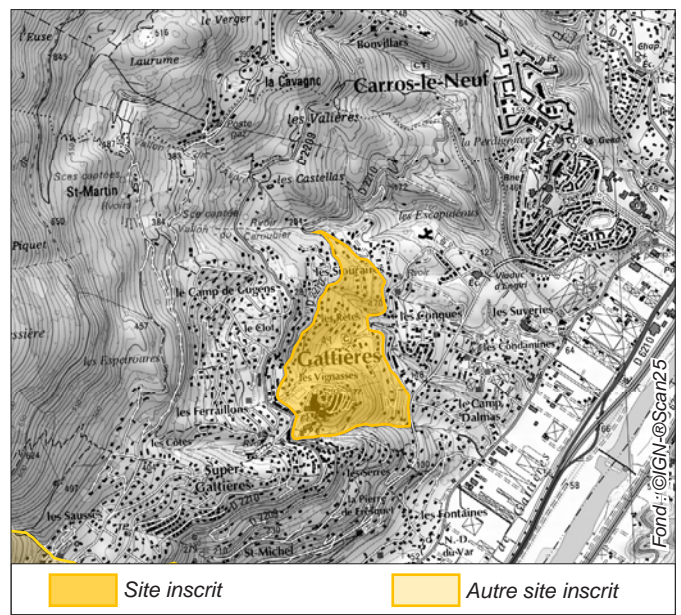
l'Euse
Laurume
le Verger
Bonvillars
la Cavagne
Carros-le-Neuf
les Valières
la Pertinguière
Sces captées
St-Martin
les Castellas
Sce captée
les Escapidous
Piquet
le Camp de Cogens
les Sourans
Viaduc d'Anglet
les Suveries
le Clot
les Conques
les Condamines
les Espetrouares
Gattières
les Vignasses
les Ferraillons
le Camp Dalmas
les Côtes
Super Gattières
les Serres
les Sausses
la Pierre de Fresque
les Fontaines
St-Michel
N.-D. du Var
D 6202
Fond : ©IGN-®Scan25
Site inscrit
Autre site inscrit